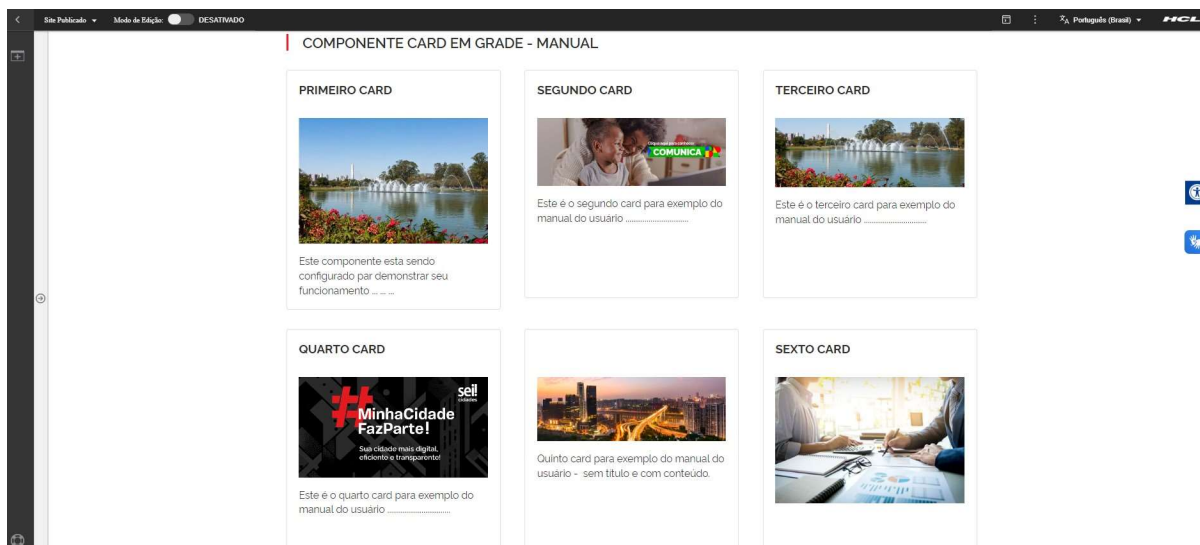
Site Publicado ▾ Modo de Edição: DESATIVADO

Português (Brasil) ▾ HCL

COMPONENTE CARD EM GRADE - MANUAL

PRIMEIRO CARD

Este componente esta sendo configurado par demonstrar seu funcionamento ... ... ...

SEGUNDO CARD

COMUNICA

Este é o segundo card para exemplo do manual do usuário ..............................

TERCEIRO CARD

Este é o terceiro card para exemplo do manual do usuário ..............................

QUARTO CARD

#MinhaCidade FazParte!

Sua cidade mais digital, eficiente e transparente!

sei! cidades

Este é o quarto card para exemplo do manual do usuário ..............................

Quinto card para exemplo do manual do usuário - sem título e com conteúdo.

SEXTO CARD